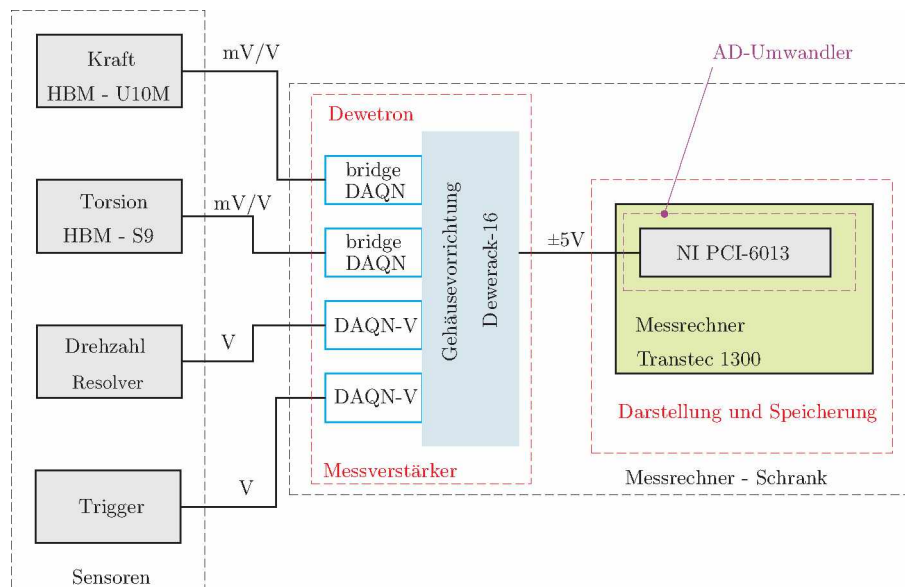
Kraft
HBM - U10M

mV/V

Torsion
HBM - S9

mV/V

Drehzahl
Resolver

V

Trigger

V

Sensoren

Dewetron

bridge
DAQN

bridge
DAQN

DAQN-V

DAQN-V

Gehäusevorrichtung

Dewerack-16

Messverstärker

$\pm5V$

AD-Umwandler

NI PCI-6013

Messrechner
Transtec 1300

Darstellung und Speicherung

Messrechner - Schrank